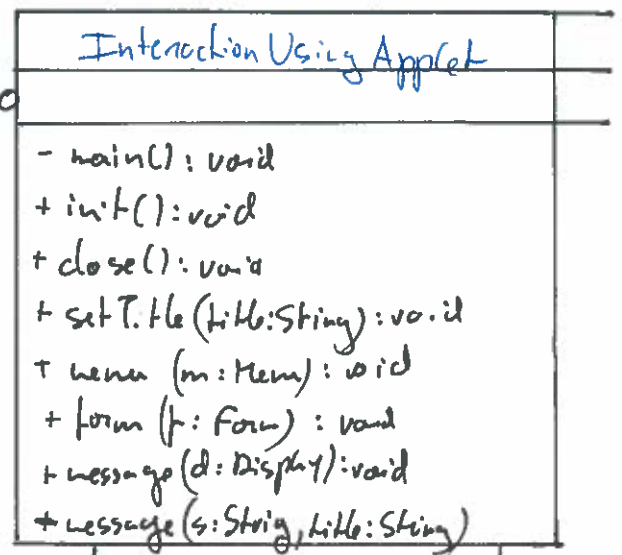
Interaction Using Applet

- main() : void
+ init() : void
+ close() : void
+ setTitle (title:String) : void
+ menu (m: Menu) : void
+ form (f: Form) : void
+ message (d: Display) : void
+ message (s: String, title: String)